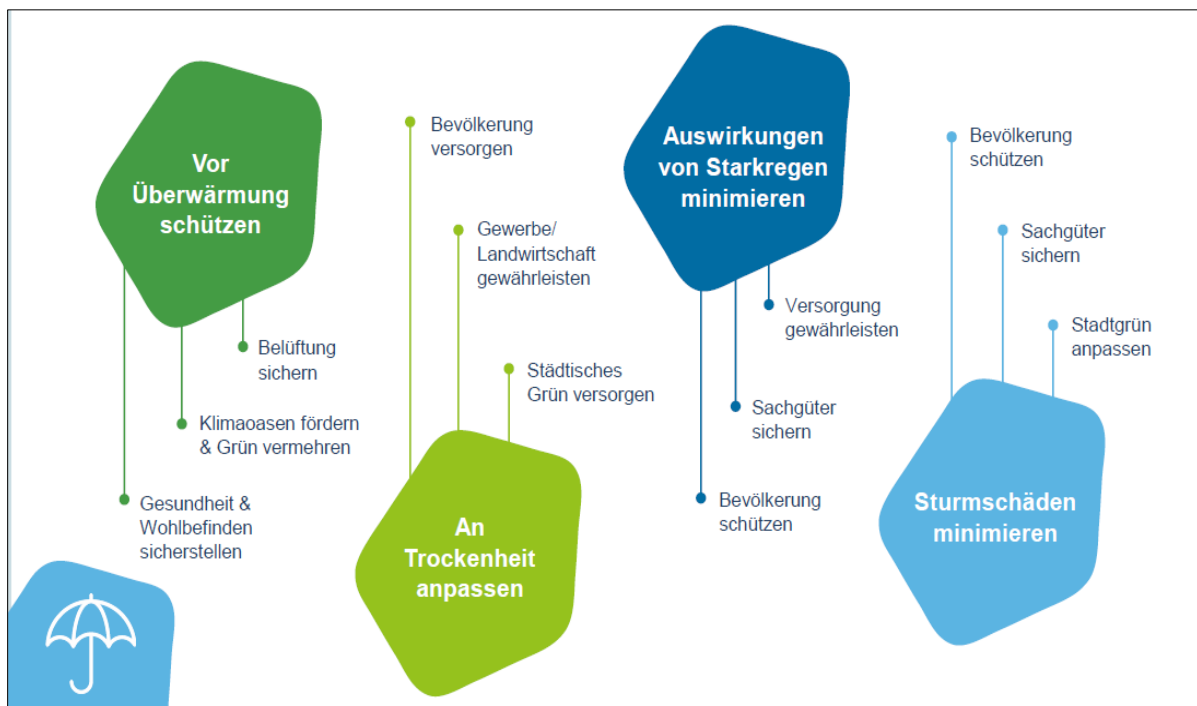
Vor Überwärmung schützen

Belüftung sichern

Klimaoasen fördern & Grün vermehren

Gesundheit & Wohlbefinden sicherstellen

Bevölkerung versorgen

Gewerbe/ Landwirtschaft gewährleisten

Städtisches Grün versorgen

An Trockenheit anpassen

Auswirkungen von Starkregen minimieren

Versorgung gewährleisten

Sachgüter sichern

Bevölkerung schützen

Bevölkerung schützen

Sachgüter sichern

Stadtgrün anpassen

Sturmschäden minimieren